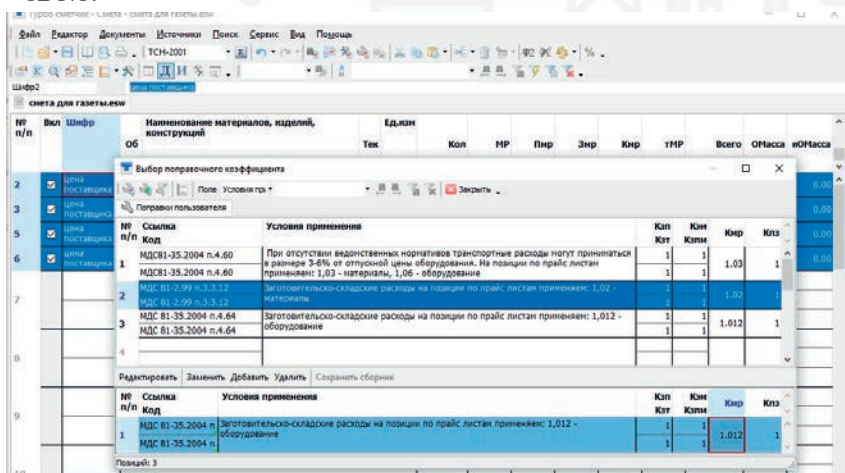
Турбо сметчик - Смета - смета для газеты.esw

Файл Редактор Документы Источники Поиск Сервис Вид Помощь

ТСН-2001

Шифр2 цена поставщика

смета для газеты.esw

| № п/п | Вкл | Шифр | Наименование материалов, изделий, конструкций | Об | Ед.изм | Тек | Кол | МР | Пнр | Зпр | Кнр | тМР | Всего | ОМасса | нОМасса |
|---|---|---|---|---|---|---|---|---|---|---|---|---|---|---|---|
| 2 | | цена поставщика | | | | | | | | | | | | | 0.00 |
| 3 | | цена поставщика | | | | | | | | | | | | | 0.00 |
| 5 | | цена поставщика | | | | | | | | | | | | | 0.00 |
| 6 | | цена поставщика | | | | | | | | | | | | | 0.00 |
| 7 | | | | | | | | | | | | | | | |
| 8 | | | | | | | | | | | | | | | |
| 9 | | | | | | | | | | | | | | | |

Выбор поправочного коэффициента

Поле Условия при Закрыть

Поправки пользователя

| № п/п | Ссылка Код | Условия применения | Кзп Кэт | Кэм Кзпм | Кмр | Кпз |
|---|---|---|---|---|---|---|
| 1 | МДС81-35.2004 п.4.60 МДС81-35.2004 п.4.60 | При отсутствии ведомственных нормативов транспортные расходы могут приниматься в размере 3-6% от отпускной цены оборудования. На позиции по прайс листам применяем: 1,03 - материалы, 1,06 - оборудование | 1 1 | 1 1 | 1.03 | 1 |
| 2 | МДС 81-2.99 п.3.3.12 МДС 81-2.99 п.3.3.12 | Заготовительско-складские расходы на позиции по прайс листам применяем: 1,02 - материалы | 1 1 | 1 1 | 1.02 | 1 |
| 3 | МДС 81-35.2004 п.4.64 МДС 81-35.2004 п.4.64 | Заготовительско-складские расходы на позиции по прайс листам применяем: 1,012 - оборудование | 1 1 | 1 1 | 1.012 | 1 |
| 4 | | | | | | |

Редактировать Заменить Добавить Удалить Сохранить сборник

| № п/п | Ссылка Код | Условия применения | Кзп Кэт | Кэм Кзпм | Кмр | Кпз |
|---|---|---|---|---|---|---|
| 1 | МДС 81-35.2004 п МДС 81-35.2004 п | Заготовительско-складские расходы на позиции по прайс листам применяем: 1,012 - оборудование | 1 1 | 1 1 | 1.012 | 1 |

Позиций: 3